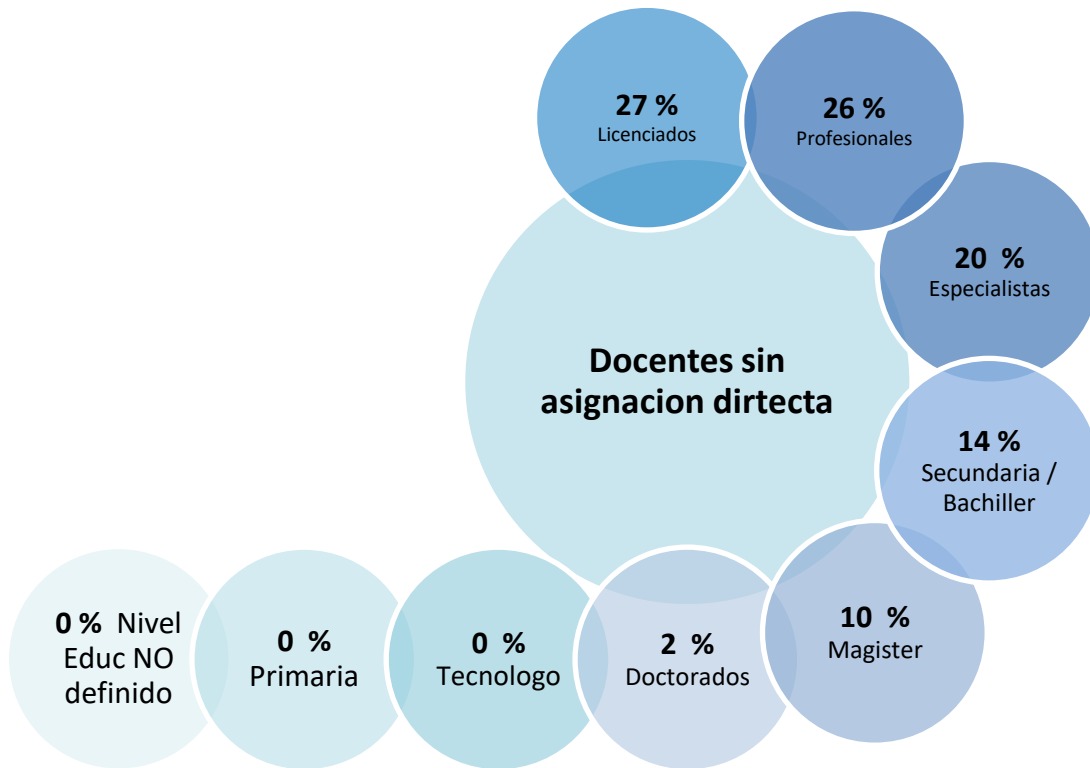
Docentes sin asignacion dirtecta

27 %
Licenciados

26 %
Profesionales

20 %
Especialistas

14 %
Secundaria / Bachiller

10 %
Magister

2 %
Doctorados

0 %
Tecnologo

0 %
Primaria

0 % Nivel Educ NO definido